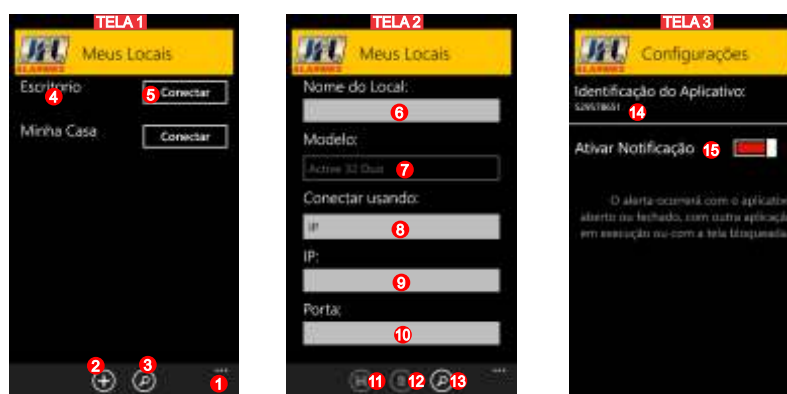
TELA 1

ALARMES

Meus Locais

Escritorio 4

5 Conectar

Minha Casa

Conectar

2 3 ... 1

TELA 2

Meus Locais

Nome do Local:

6

Modelo:

Active 32 Duo 7

Conectar usando:

IP 8

IP:

9

Porta:

10

11 12 13 ...

TELA 3

Configurações

Identificação do Aplicativo:

529578651 14

Ativar Notificação 15

O alerta ocorrerá com o aplicativo aberto ou fechado, com outra aplicação em execução ou com a tela bloqueada